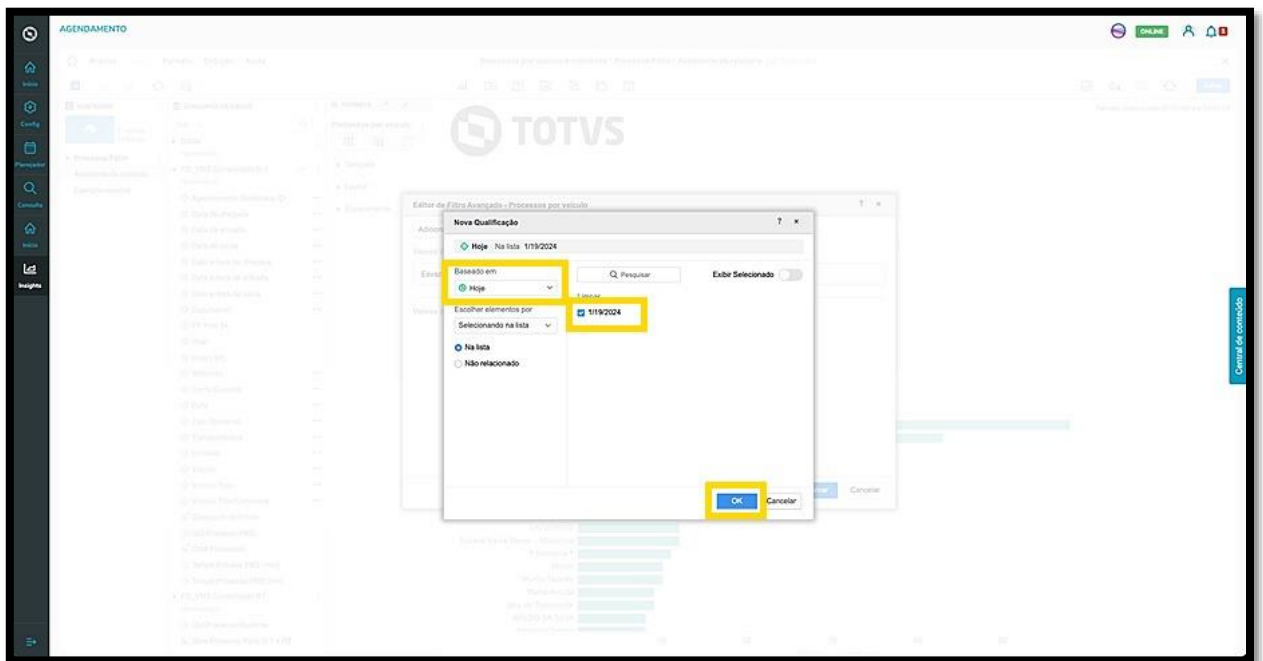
AGENDAMENTO

ONLINE

Início
Config
Planejador
Consulta
Início
Insights

TOTVS

Editor de Filtro Avançado - Processos por veículo

Nova Qualificação

? ×

Hoje Na lista 1/19/2024

Baseado em

Hoje

Escolher elementos por

Selecionando na lista

Na lista

Não relacionado

Pesquisar

Exibir Selecionado

Limpar

1/19/2024

OK

Cancelar

Cancelar

Central de conteúdo